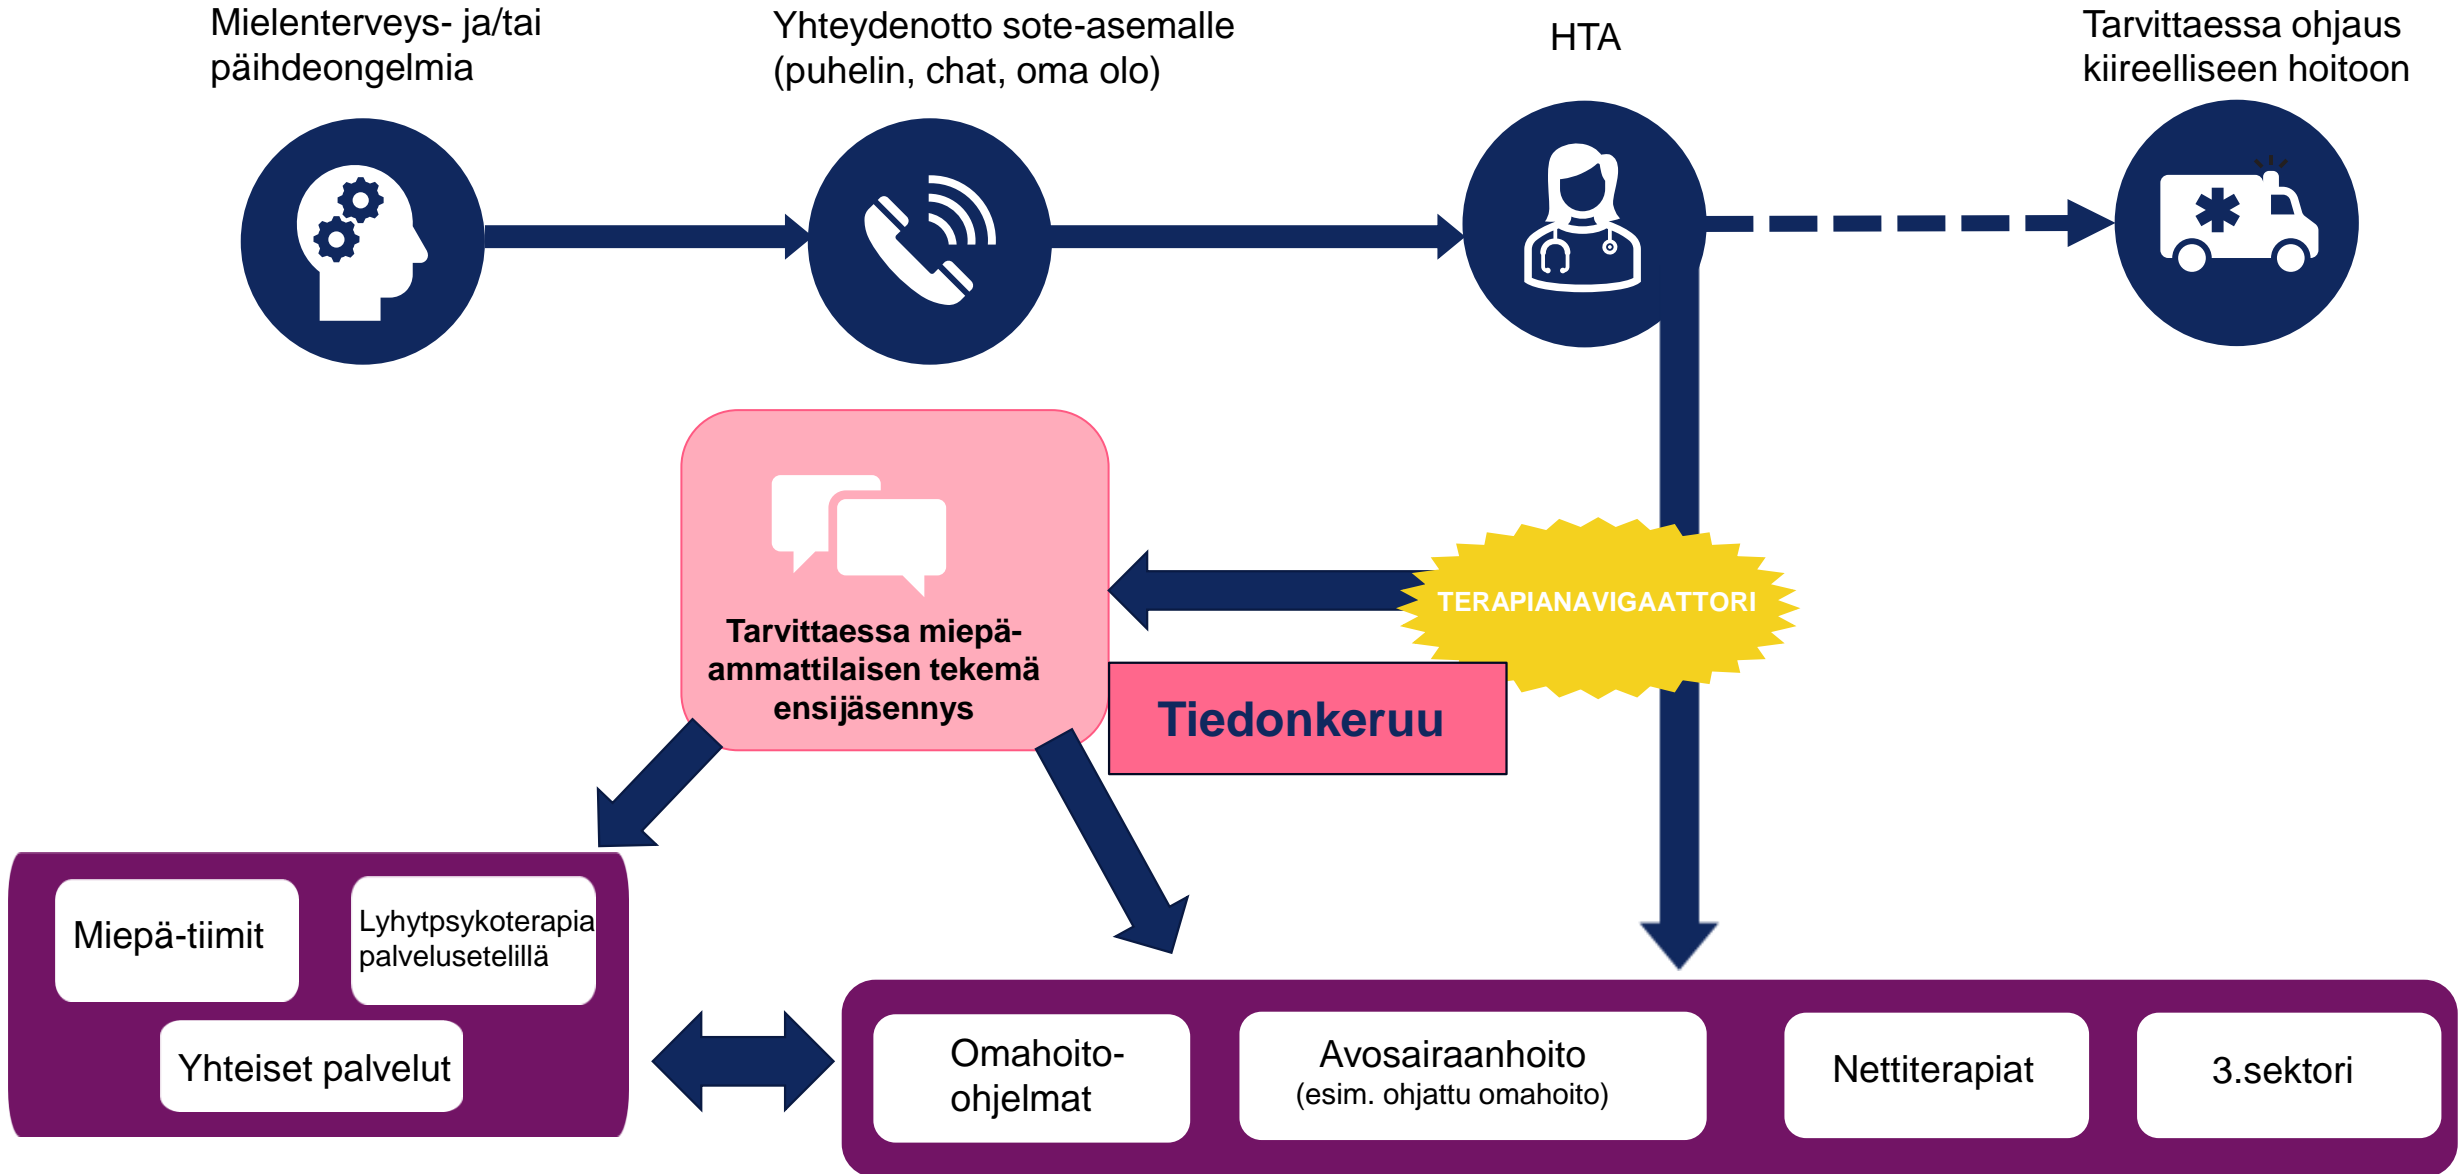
Mielenterveys- ja/tai päihdeongelmia

Yhteydenotto sote-asemalle (puhelin, chat, oma olo)

HTA

Tarvittaessa ohjaus kiireelliseen hoitoon

Tarvittaessa miepä-ammattilaisen tekemä ensijäsennys

TERAPIANAVIGAATTORI

Tiedonkeruu

Miepä-tiimit

Lyhytpsykoterapia palvelusetelillä

Yhteiset palvelut

Omahoito-ohjelmat

Avosairaanhoito
(esim. ohjattu omahoito)

Nettiterapiat

3.sektori